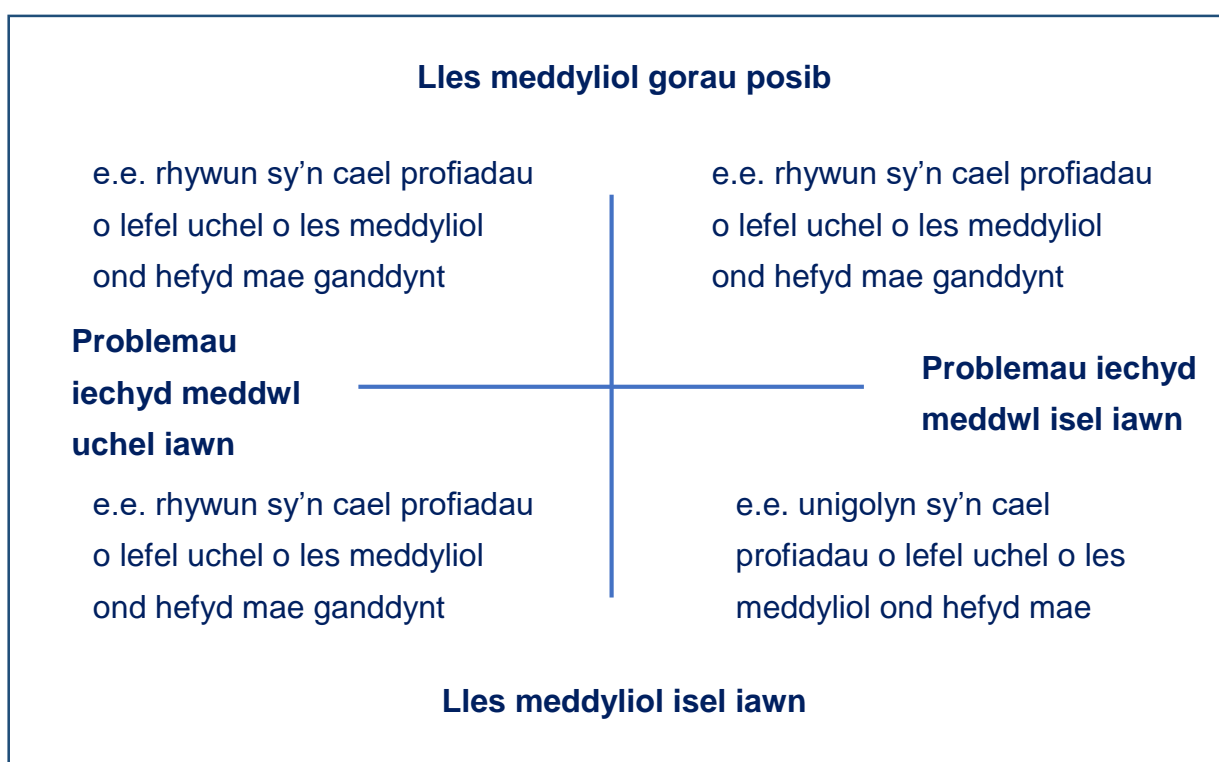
Lles meddyliol gorau posib

e.e. rhywun sy'n cael profiadau o lefel uchel o les meddyliol ond hefyd mae ganddynt

e.e. rhywun sy'n cael profiadau o lefel uchel o les meddyliol ond hefyd mae ganddynt

Problemau iechyd meddwl uchel iawn

Problemau iechyd meddwl isel iawn

e.e. rhywun sy'n cael profiadau o lefel uchel o les meddyliol ond hefyd mae ganddynt

e.e. unigolyn sy'n cael profiadau o lefel uchel o les meddyliol ond hefyd mae

Lles meddyliol isel iawn